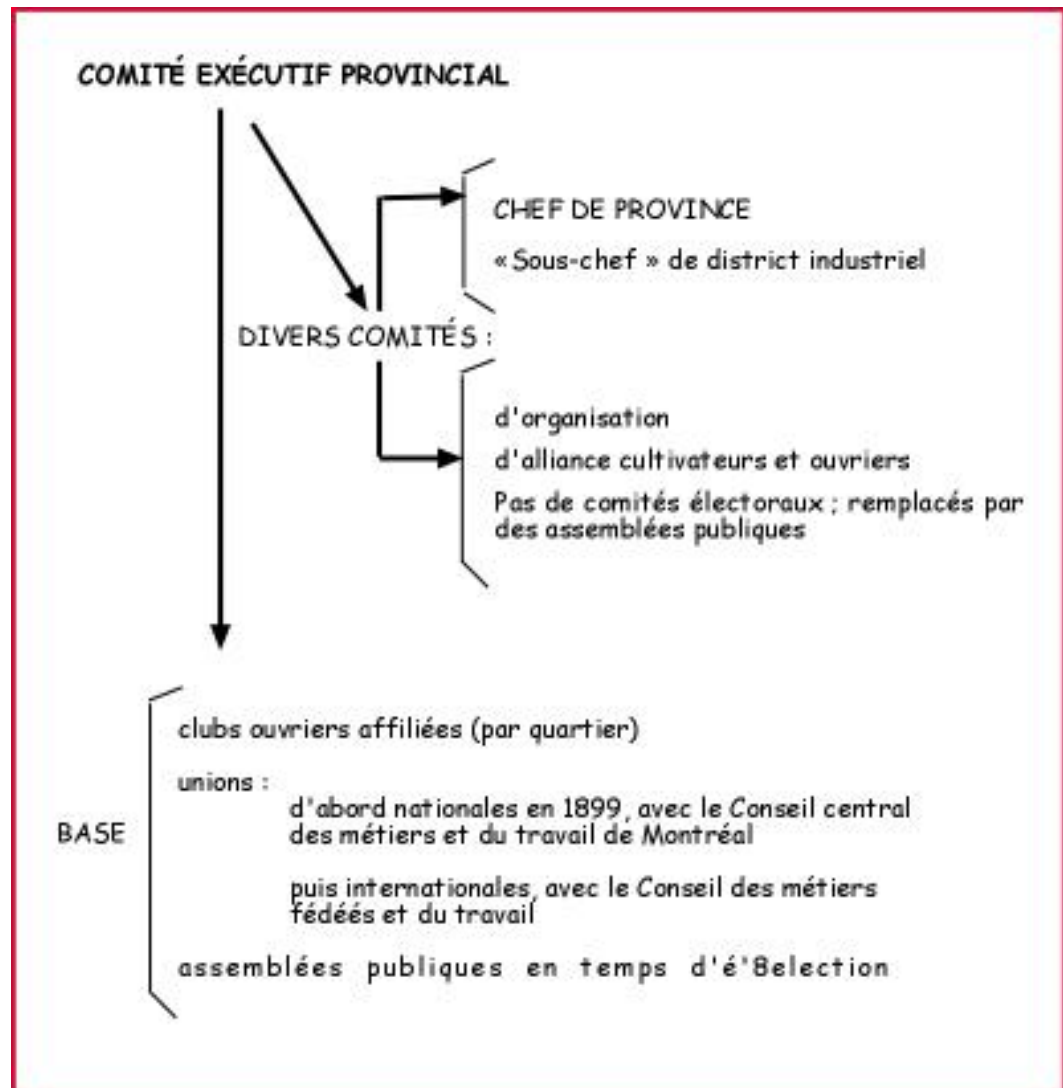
COMITÉ EXÉCUTIF PROVINCIAL

CHEF DE PROVINCE

« Sous-chef » de district industriel

DIVERS COMITÉS :

d'organisation

d'alliance cultivateurs et ouvriers

Pas de comités électoraux ; remplacés par des assemblées publiques

BASE

clubs ouvriers affiliées (par quartier)

unions :

d'abord nationales en 1899, avec le Conseil central des métiers et du travail de Montréal

puis internationales, avec le Conseil des métiers fédéés et du travail

assemblées publiques en temps d'é'8election